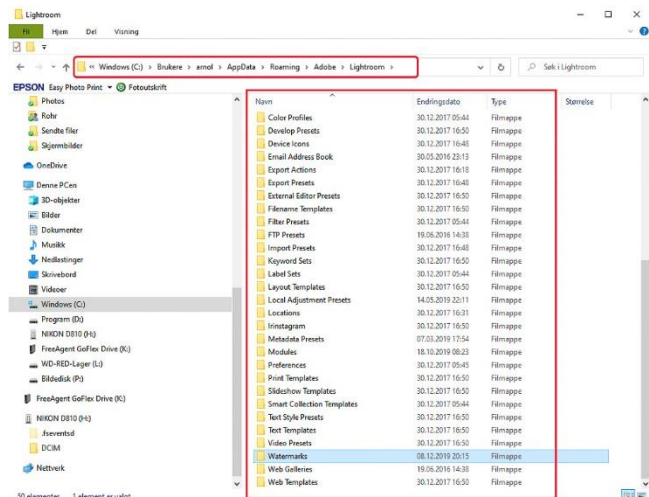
Lightroom

Fil Hjem Del Visning

« Windows (C:) › Brukere › arnol › AppData › Roaming › Adobe › Lightroom ›

Søk i Lightroom

EPSON Easy Photo Print ▾ Fotoutskrift

Photos
Rohr
Sendte filer
Skjermbilder
OneDrive
Denne PCen
3D-objekter
Bilder
Dokumenter
Musikk
Nedlastinger
Skrivebord
Videoer
Windows (C:)
Program (D:)
NIKON D810 (H:)
FreeAgent GoFlex Drive (K:)
WD-RED-Lager (L:)
Bildedisk (P:)
FreeAgent GoFlex Drive (K:)
NIKON D810 (H:)
.fseventsd
DCIM
Nettverk

| Navn | Endringsdato | Type | Størrelse |
|---|---|---|---|
| Color Profiles | 30.12.2017 05:44 | Filmappe | |
| Develop Presets | 30.12.2017 16:50 | Filmappe | |
| Device Icons | 30.12.2017 16:48 | Filmappe | |
| Email Address Book | 30.05.2016 23:13 | Filmappe | |
| Export Actions | 30.12.2017 16:48 | Filmappe | |
| Export Presets | 30.12.2017 16:18 | Filmappe | |
| External Editor Presets | 30.12.2017 16:50 | Filmappe | |
| Filename Templates | 30.12.2017 16:50 | Filmappe | |
| Filter Presets | 30.12.2017 05:44 | Filmappe | |
| FTP Presets | 19.06.2016 14:38 | Filmappe | |
| Import Presets | 30.12.2017 16:48 | Filmappe | |
| Keyword Sets | 30.12.2017 16:50 | Filmappe | |
| Label Sets | 30.12.2017 05:44 | Filmappe | |
| Layout Templates | 30.12.2017 16:50 | Filmappe | |
| Local Adjustment Presets | 14.05.2019 22:11 | Filmappe | |
| Locations | 30.12.2017 16:31 | Filmappe | |
| lrinstagram | 30.12.2017 16:50 | Filmappe | |
| Metadata Presets | 07.03.2019 17:54 | Filmappe | |
| Modules | 18.10.2019 08:23 | Filmappe | |
| Preferences | 30.12.2017 05:45 | Filmappe | |
| Print Templates | 30.12.2017 16:50 | Filmappe | |
| Slideshow Templates | 30.12.2017 16:50 | Filmappe | |
| Smart Collection Templates | 30.12.2017 16:50 | Filmappe | |
| Text Style Presets | 30.12.2017 16:50 | Filmappe | |
| Text Templates | 30.12.2017 16:50 | Filmappe | |
| Video Presets | 30.12.2017 16:50 | Filmappe | |
| Watermarks | 08.12.2019 20:15 | Filmappe | |
| Web Galleries | 19.06.2016 14:38 | Filmappe | |
| Web Templates | 30.12.2017 16:50 | Filmappe | |

50 elementer 1 element er valgt